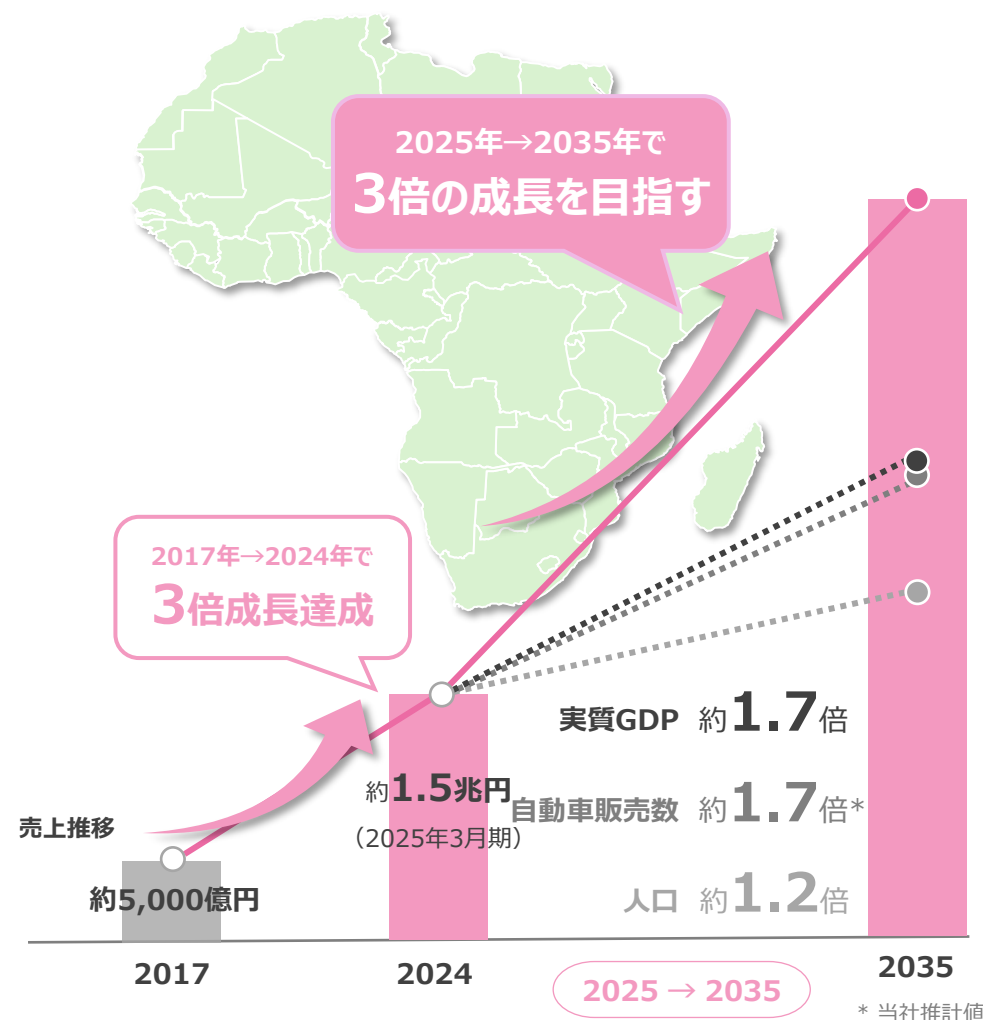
2025年→2035年で
3倍の成長を目指す

2017年→2024年で
3倍成長達成

実質GDP 約1.7倍

約1.5兆円
（2025年3月期）

自動車販売数 約1.7倍*

売上推移

約5,000億円

人口 約1.2倍

2017

2024

2025 → 2035

2035

＊ 当社推計値